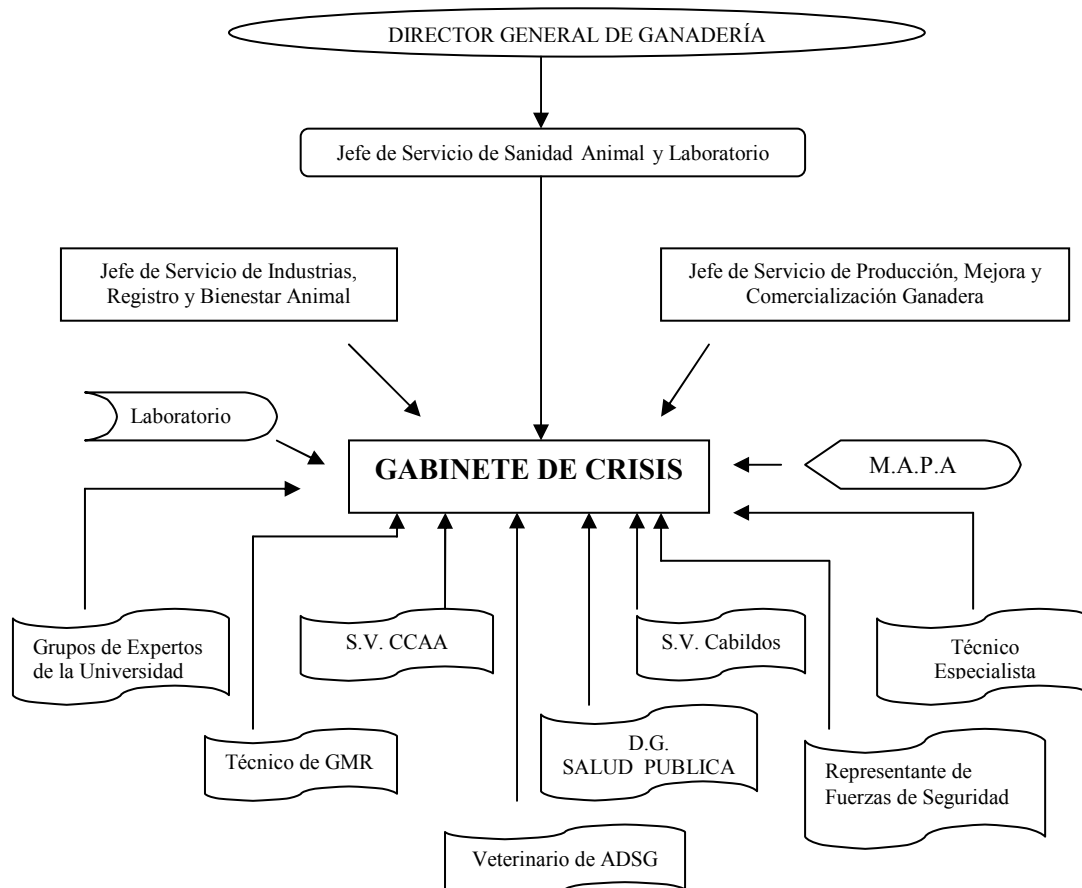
DIRECTOR GENERAL DE GANADERÍA

Jefe de Servicio de Sanidad Animal y Laboratorio

Jefe de Servicio de Industrias, Registro y Bienestar Animal

Jefe de Servicio de Producción, Mejora y Comercialización Ganadera

Laboratorio

GABINETE DE CRISIS

M.A.P.A

Grupos de Expertos de la Universidad

S.V. CCAA

S.V. Cabildos

Técnico Especialista

Técnico de GMR

D.G. SALUD PUBLICA

Representante de Fuerzas de Seguridad

Veterinario de ADSG